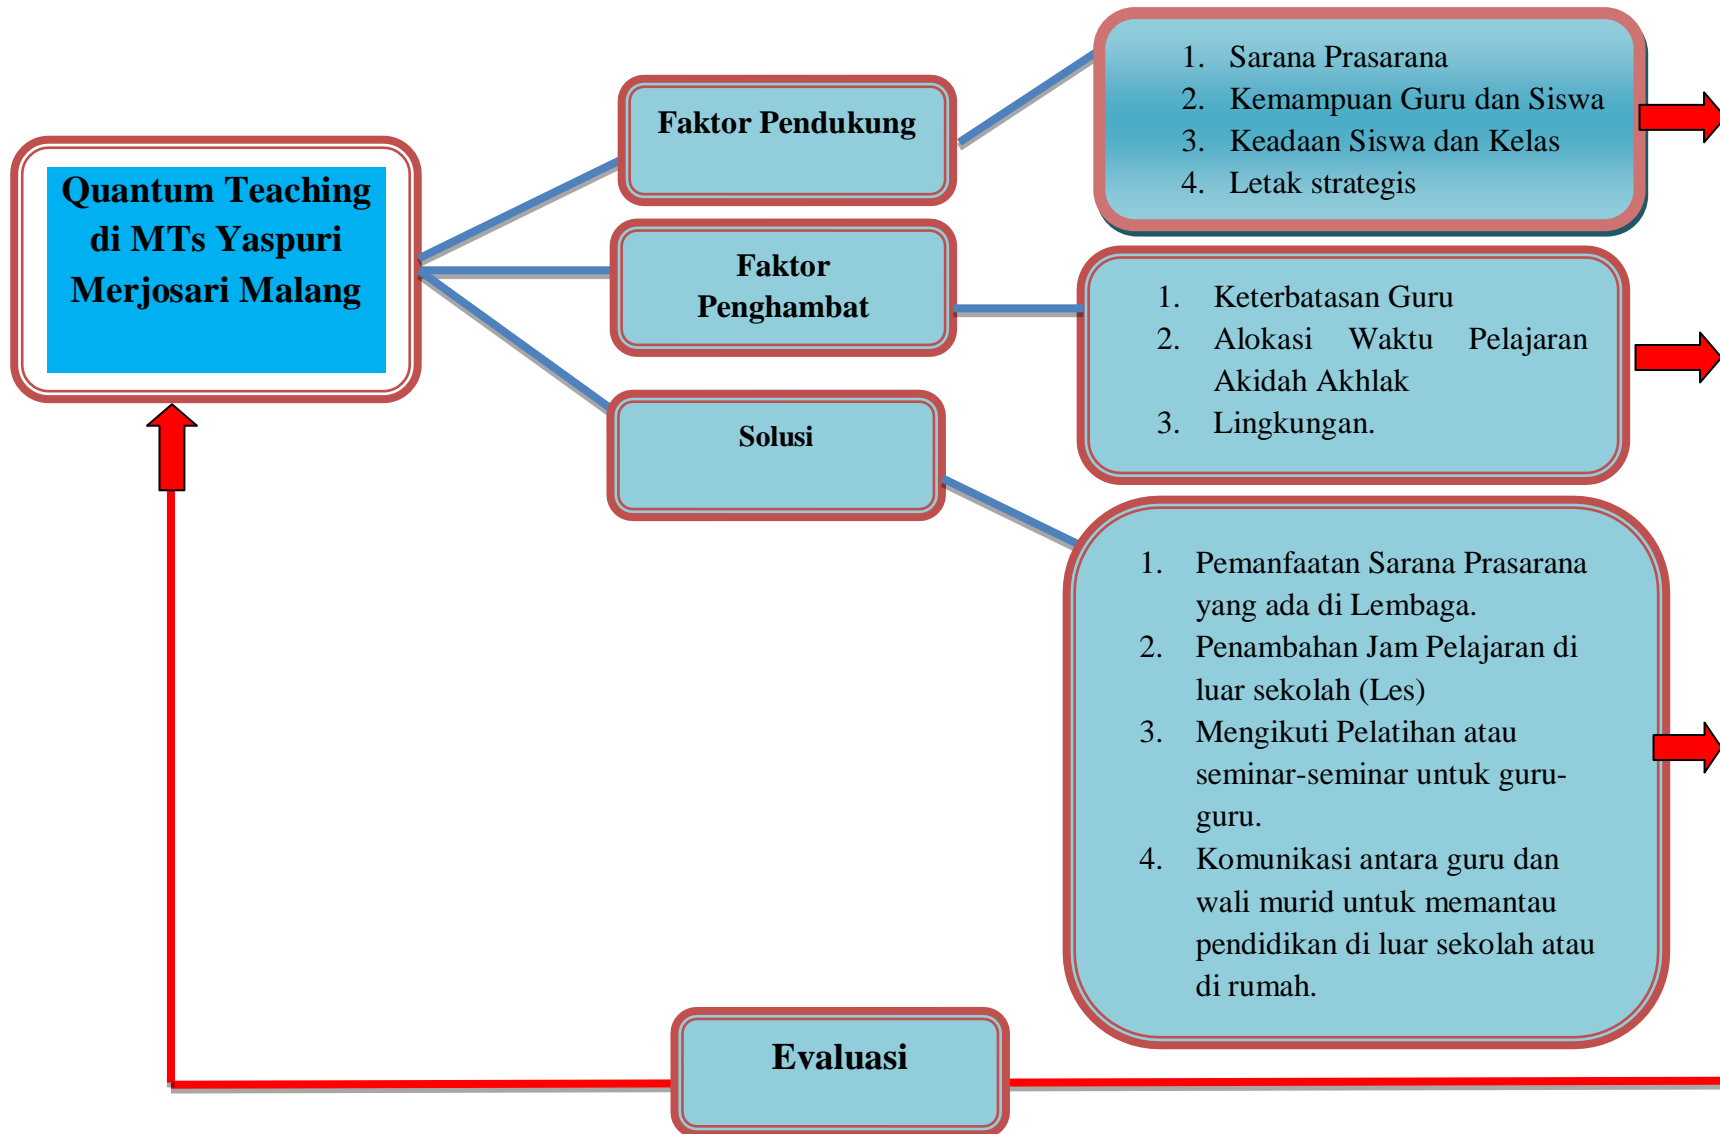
Quantum Teaching di MTs Yaspuri Merjosari Malang

Faktor Pendukung

1. Sarana Prasarana
2. Kemampuan Guru dan Siswa
3. Keadaan Siswa dan Kelas
4. Letak strategis

Faktor Penghambat

1. Keterbatasan Guru
2. Alokasi Waktu Pelajaran Akidah Akhlak
3. Lingkungan.

Solusi

1. Pemanfaatan Sarana Prasarana yang ada di Lembaga.
2. Penambahan Jam Pelajaran di luar sekolah (Les)
3. Mengikuti Pelatihan atau seminar-seminar untuk guru-guru.
4. Komunikasi antara guru dan wali murid untuk memantau pendidikan di luar sekolah atau di rumah.

Evaluasi